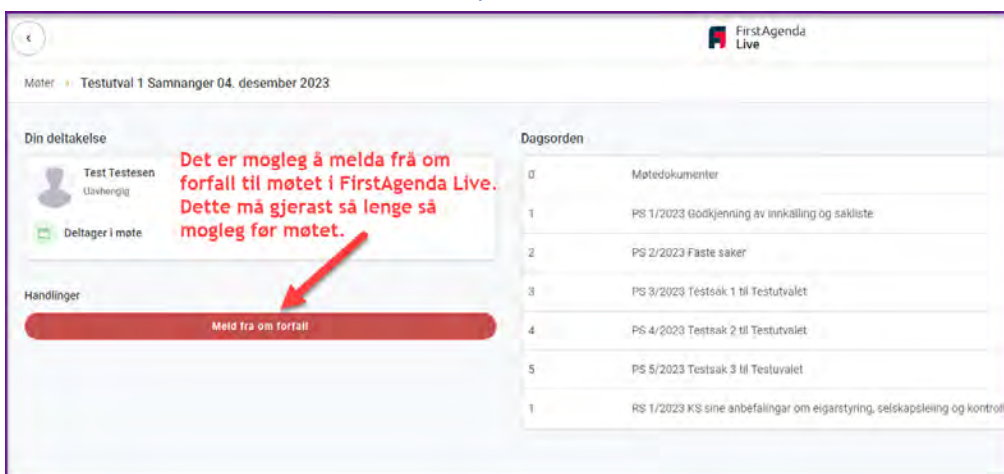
FirstAgenda Live

Møter › Testutval 1 Samnanger 04. desember 2023

Din deltakelse

Test Testesen
Uavhengig

Deltager i møte

Det er mogleg å melda frå om forfall til møtet i FirstAgenda Live. Dette må gjerast så lenge så mogleg før møtet.

Handlinger

Meld fra om forfall

Dagsorden

| | |
|---|---|
| 0 | Møtedokumenter |
| 1 | PS 1/2023 Godkjenning av innkalling og sakliste |
| 2 | PS 2/2023 Faste saker |
| 3 | PS 3/2023 Testsak 1 til Testutvalet |
| 4 | PS 4/2023 Testsak 2 til Testutvalet |
| 5 | PS 5/2023 Testsak 3 til Testuvalet |
| 1 | RS 1/2023 KS sine anbefalingar om eigarstyring, selskapsleiing og kontroll |